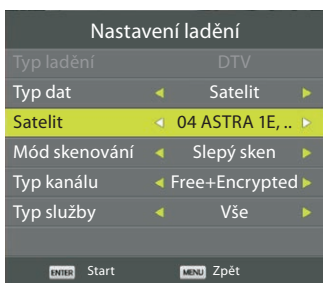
Nastavení ladění

| | |
|---|---|
| Typ ladění | DTV |
| Typ dat | ◄ Satelit ► |
| Satelit | ◄ 04 ASTRA 1E, .. ► |
| Mód skenování | ◄ Slepý sken ► |
| Typ kanálu | ◄ Free+Encrypted ► |
| Typ služby | ◄ Vše ► |

ENTER Start MENU Zpět